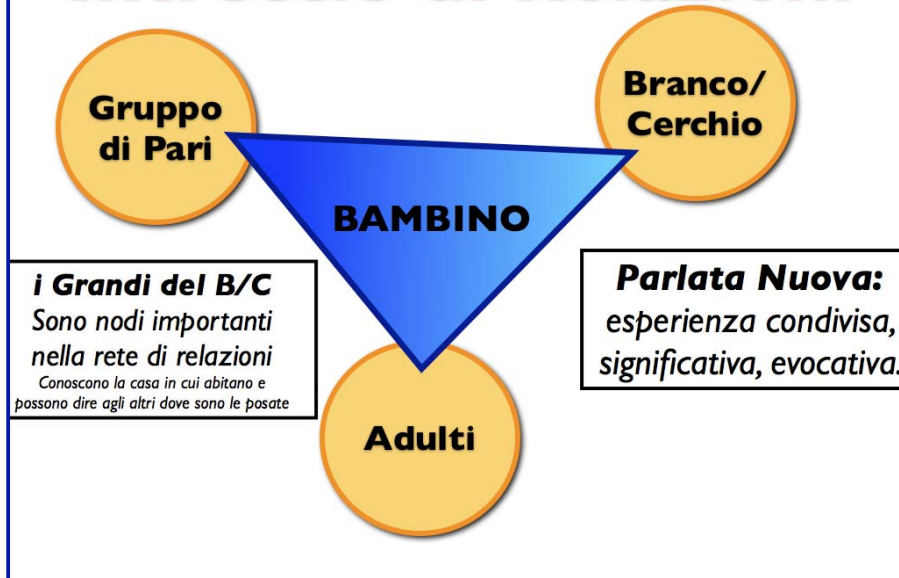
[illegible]

Gruppo di Pari

Branco/ Cerchio

BAMBINO

Adulti

*i Grandi del B/C*
*Sono nodi importanti nella rete di relazioni*
*Conoscono la casa in cui abitano e possono dire agli altri dove sono le posate*

*Parlata Nuova:*
*esperienza condivisa, significativa, evocativa.*